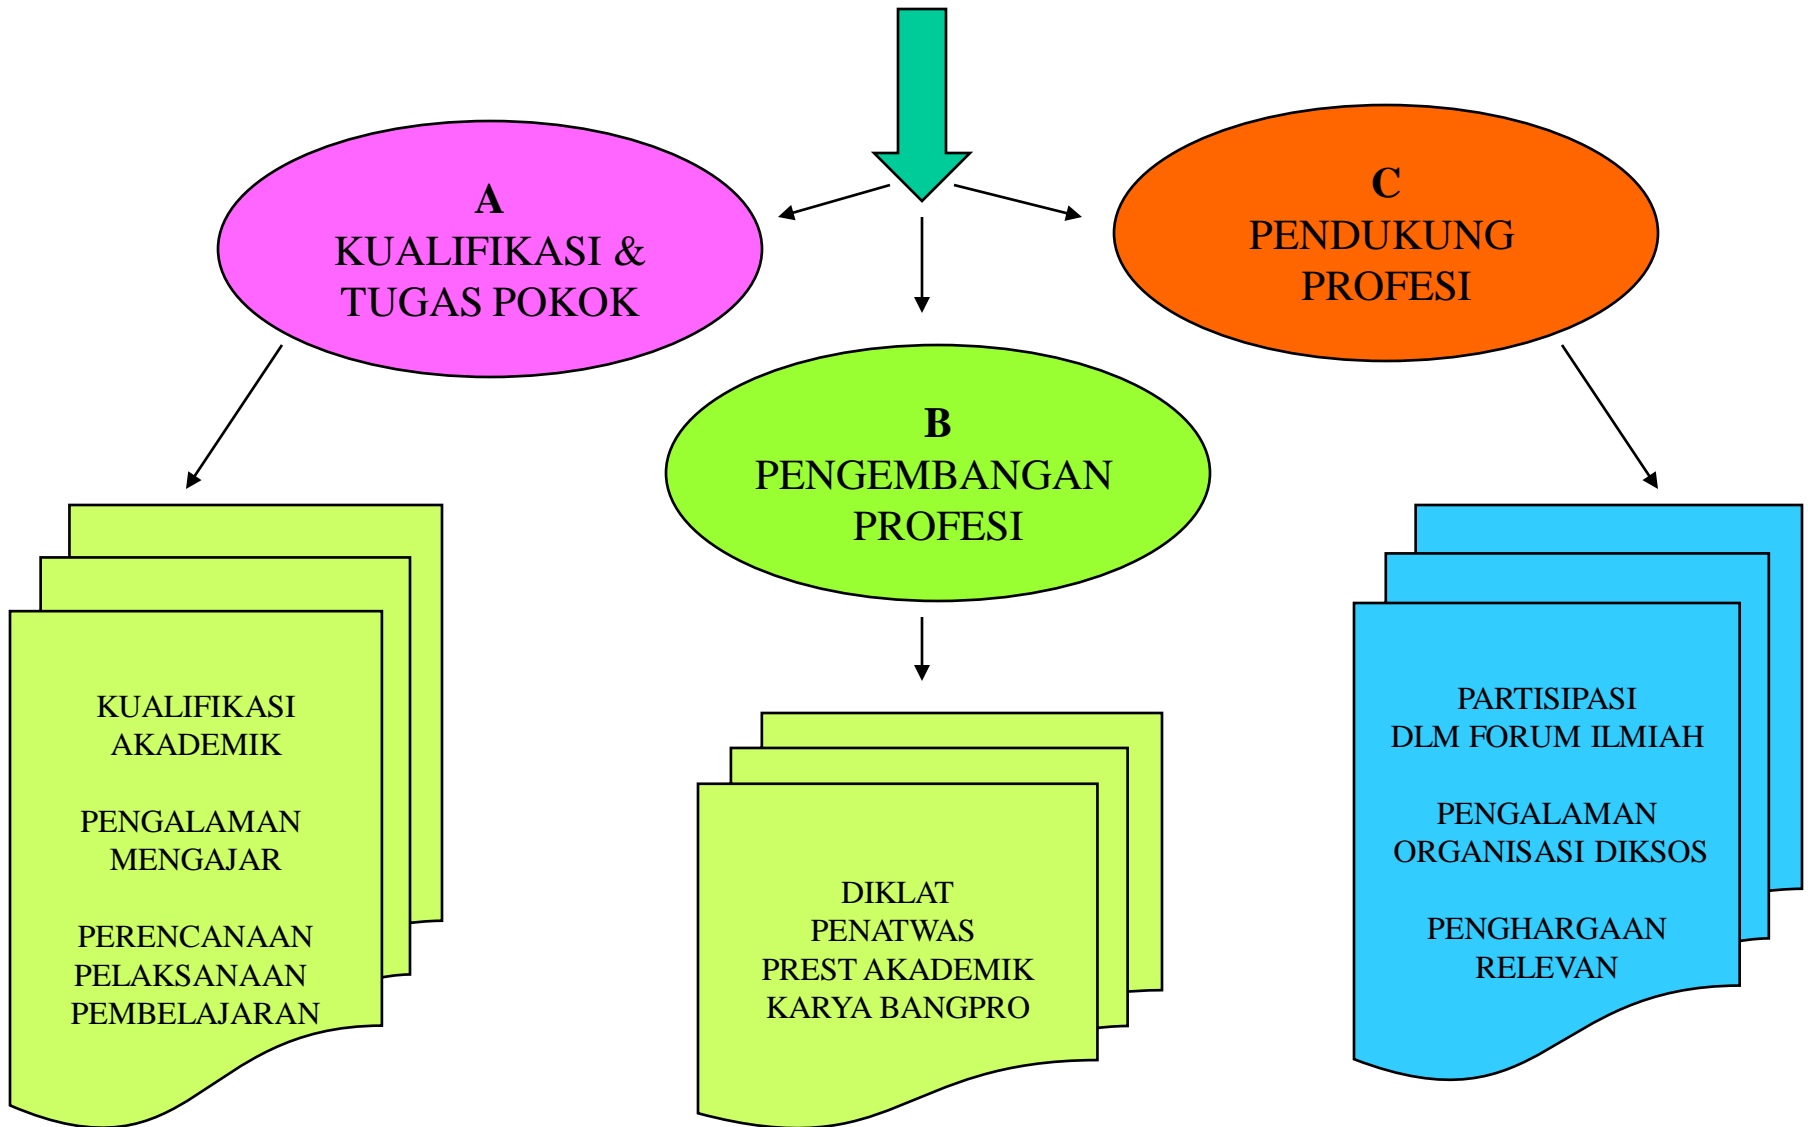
A
KUALIFIKASI &
TUGAS POKOK

C
PENDUKUNG
PROFESI

B
PENGEMBANGAN
PROFESI

KUALIFIKASI
AKADEMIK

PENGALAMAN
MENGAJAR

PERENCANAAN
PELAKSANAAN
PEMBELAJARAN

DIKLAT
PENATWAS
PREST AKADEMIK
KARYA BANGPRO

PARTISIPASI
DLM FORUM ILMIAH

PENGALAMAN
ORGANISASI DIKSOS

PENGHARGAAN
RELEVAN